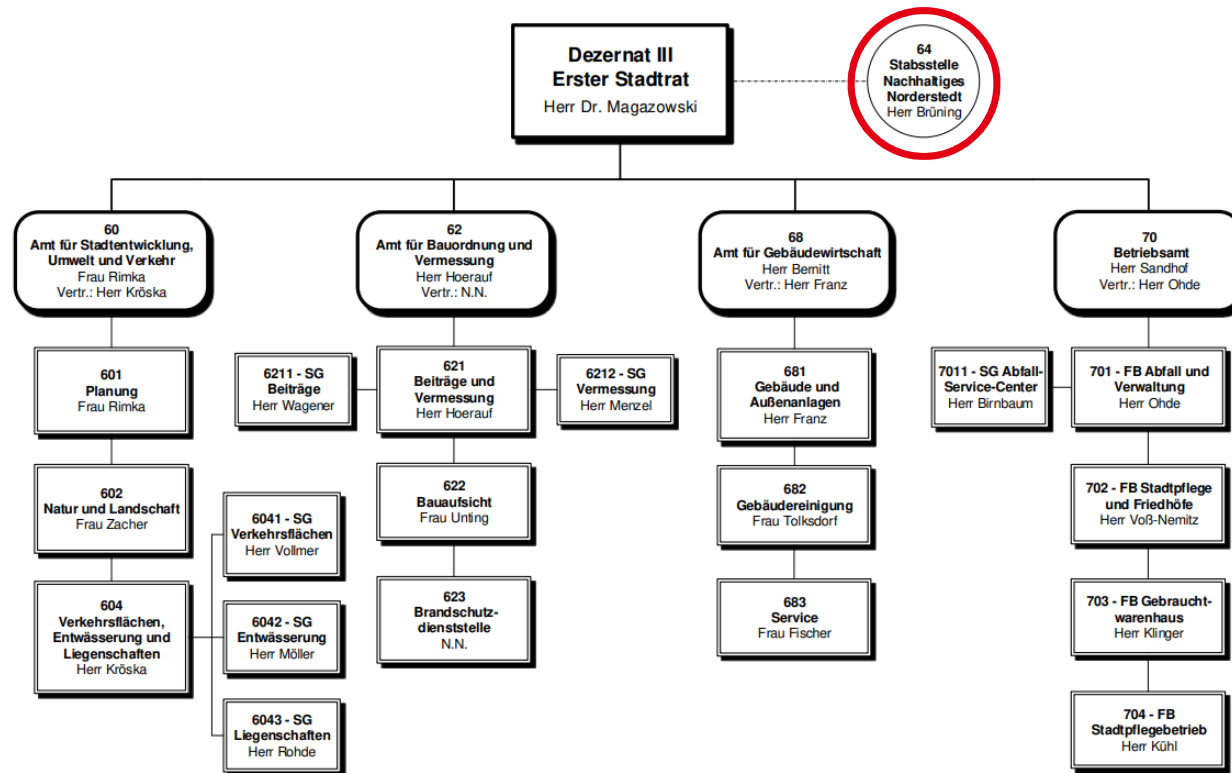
Dezernat III
Erster Stadtrat
Herr Dr. Magazowski

64
Stabsstelle
Nachhaltiges
Norderstedt
Herr Brüning

60
Amt für Stadtentwicklung, Umwelt und Verkehr
Frau Rimka
Vertr.: Herr Kröska

601
Planung
Frau Rimka

602
Natur und Landschaft
Frau Zacher

604
Verkehrsflächen, Entwässerung und Liegenschaften
Herr Kröska

6041 - SG
Verkehrsflächen
Herr Vollmer

6042 - SG
Entwässerung
Herr Möller

6043 - SG
Liegenschaften
Herr Rohde

62
Amt für Bauordnung und Vermessung
Herr Hoerauf
Vertr.: N.N.

6211 - SG
Beiträge
Herr Wagener

621
Beiträge und Vermessung
Herr Hoerauf

6212 - SG
Vermessung
Herr Menzel

622
Bauaufsicht
Frau Unting

623
Brandschutzdienststelle
N.N.

68
Amt für Gebäudewirtschaft
Herr Bemitt
Vertr.: Herr Franz

681
Gebäude und Außenanlagen
Herr Franz

682
Gebäudereinigung
Frau Tolksdorf

683
Service
Frau Fischer

70
Betriebsamt
Herr Sandhof
Vertr.: Herr Ohde

7011 - SG Abfall-Service-Center
Herr Birnbaum

701 - FB Abfall und Verwaltung
Herr Ohde

702 - FB Stadtpflege und Friedhöfe
Herr Voß-Nemitz

703 - FB Gebrauchtwarenhaus
Herr Klinger

704 - FB
Stadtpflegebetrieb
Herr Kühl